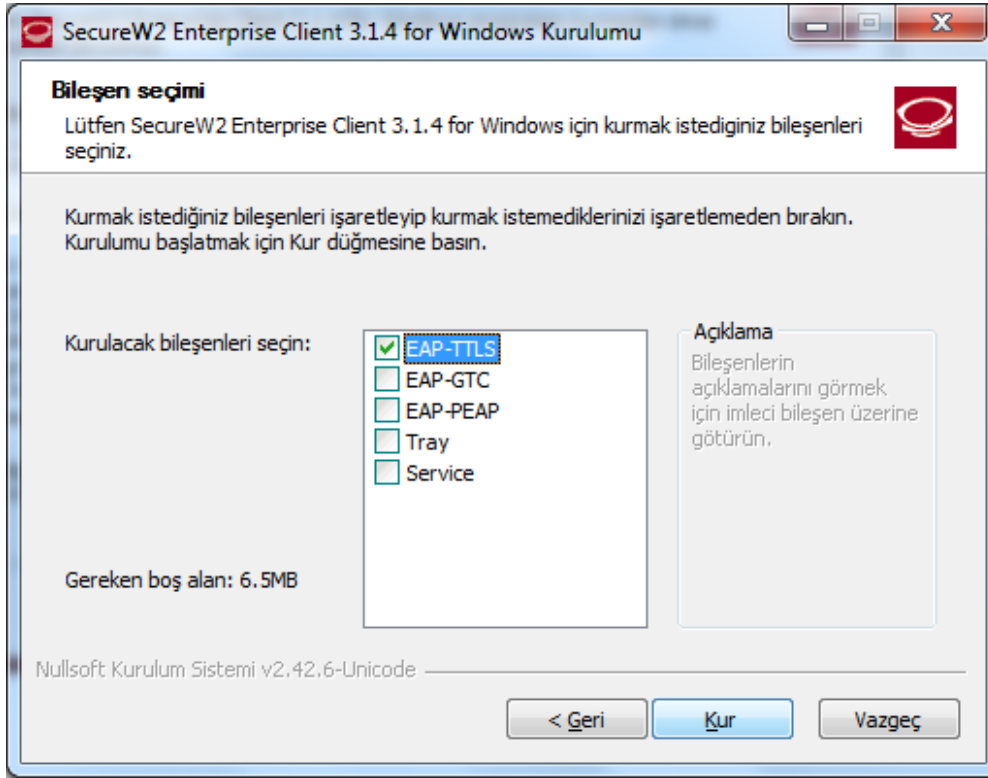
SecureW2 Enterprise Client 3.1.4 for Windows Kurulumu

Bileşen seçimi
Lütfen SecureW2 Enterprise Client 3.1.4 for Windows için kurmak istediginiz bileşenleri seçiniz.

Kurmak istediğiniz bileşenleri işaretleyip kurmak istemediklerinizi işaretlemeden bırakın. Kurulumu başlatmak için Kur düğmesine basın.

Kurulacak bileşenleri seçin:

EAP-TTLS
EAP-GTC
EAP-PEAP
Tray
Service

Açıklama
Bileşenlerin açıklamalarını görmek için imleci bileşen üzerine götürün.

Gereken boş alan: 6.5MB

Nullsoft Kurulum Sistemi v2.42.6-Unicode

< Geri
Kur
Vazgeç